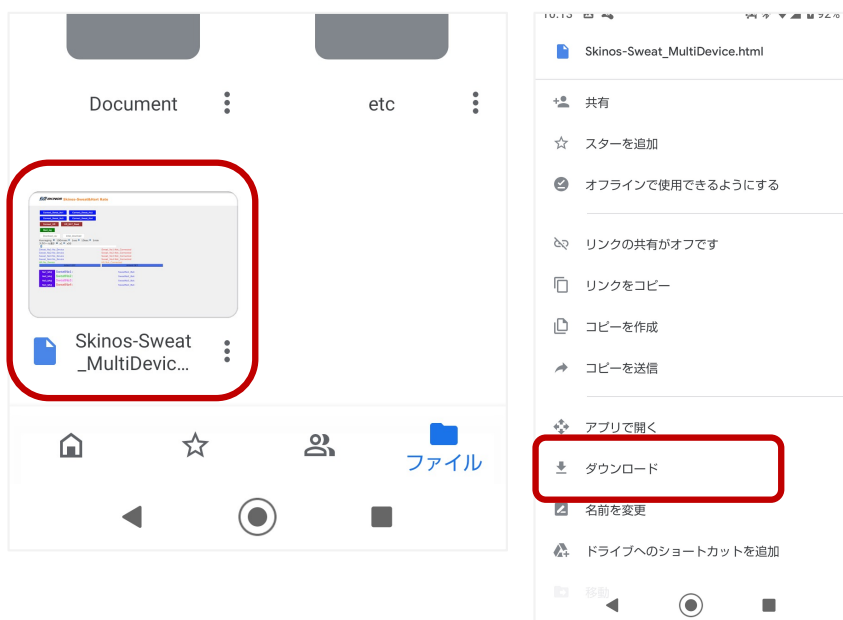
Document

etc

Skinos-Sweat _MultiDevic...

ファイル

Skinos-Sweat_MultiDevice.html

共有

スターを追加

オフラインで使用できるようにする

リンクの共有がオフです

リンクをコピー

コピーを作成

コピーを送信

アプリで開く

ダウンロード

名前を変更

ドライブへのショートカットを追加

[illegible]